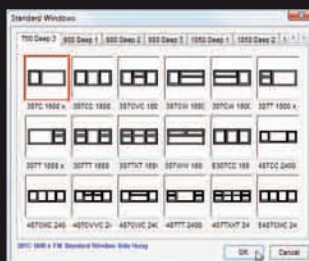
Standard Windows

700 Deep 2 | 800 Deep 1 | 900 Deep 2 | 900 Deep 3 | 1050 Deep 1 | 1050 Deep 2

35TC 1000 x | 35TCC 1800 | 35TCVC 180 | 35TCW 180 | 35TCW 180 | 35TT 1000 x

35TT 1000 x | 35TTT 1800 | 35TTXT 180 | 35TWW 180 | E35TCC 180 | 45TCC 2400

45TCWC 240 | 45TCVVC 2 | 45TCWC 24 | 45TTT 2400 | 45TTXT 24 | E45TCWC 24

35TC 3000 x 700 Standard Window Side Hung

OK | Cancel